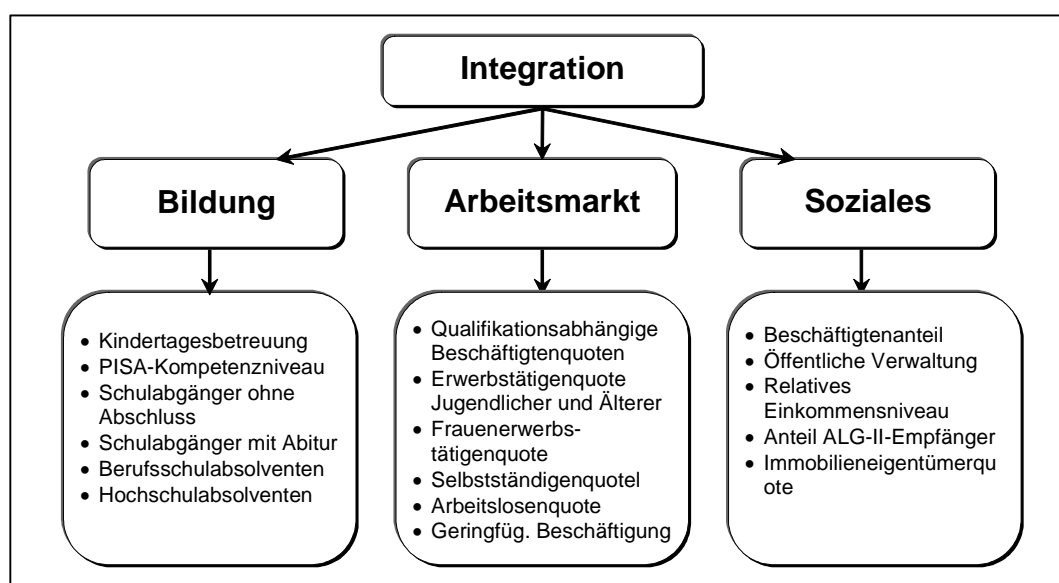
Integration

Bildung

Arbeitsmarkt

Soziales

- Kindertagesbetreuung
- PISA-Kompetenzniveau
- Schulabgänger ohne Abschluss
- Schulabgänger mit Abitur
- Berufsschulabsolventen
- Hochschulabsolventen

- Qualifikationsabhängige Beschäftigtenquoten
- Erwerbstätigenquote Jugendlicher und Älterer
- Frauenerwerbstätigenquote
- Selbstständigenquotel
- Arbeitslosenquote
- Geringfüg. Beschäftigung

- Beschäftigtenanteil
- Öffentliche Verwaltung
- Relatives Einkommensniveau
- Anteil ALG-II-Empfänger
- Immobilieneigentümerquote